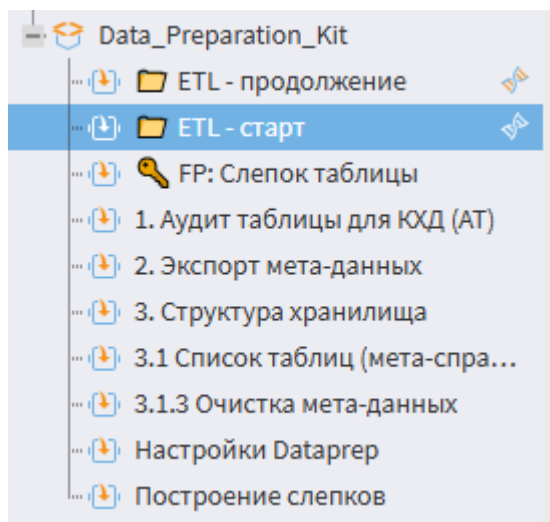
Data_Preparation_Kit
ETL - продолжение
ETL - старт
FP: Слепок таблицы
1. Аудит таблицы для КХД (АТ)
2. Экспорт мета-данных
3. Структура хранилища
3.1 Список таблиц (мета-спра...
3.1.3 Очистка мета-данных
Настройки Dataprep
Построение слепков